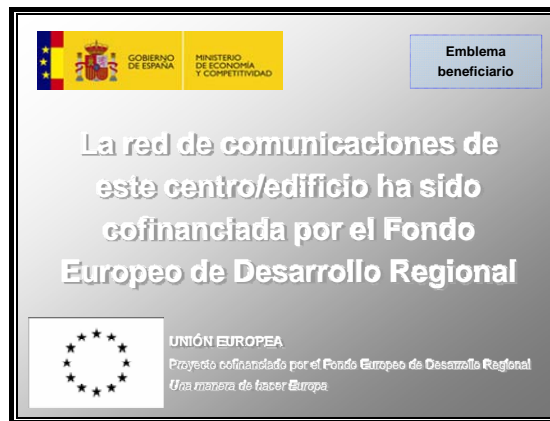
GOBIERNO DE ESPAÑA

MINISTERIO DE ECONOMÍA Y COMPETITIVIDAD

Emblema beneficiario

La red de comunicaciones de este centro/edificio ha sido cofinanciada por el Fondo Europeo de Desarrollo Regional

UNIÓN EUROPEA

Proyecto cofinanciado por el Fondo Europeo de Desarrollo Regional

Una manera de hacer Europa